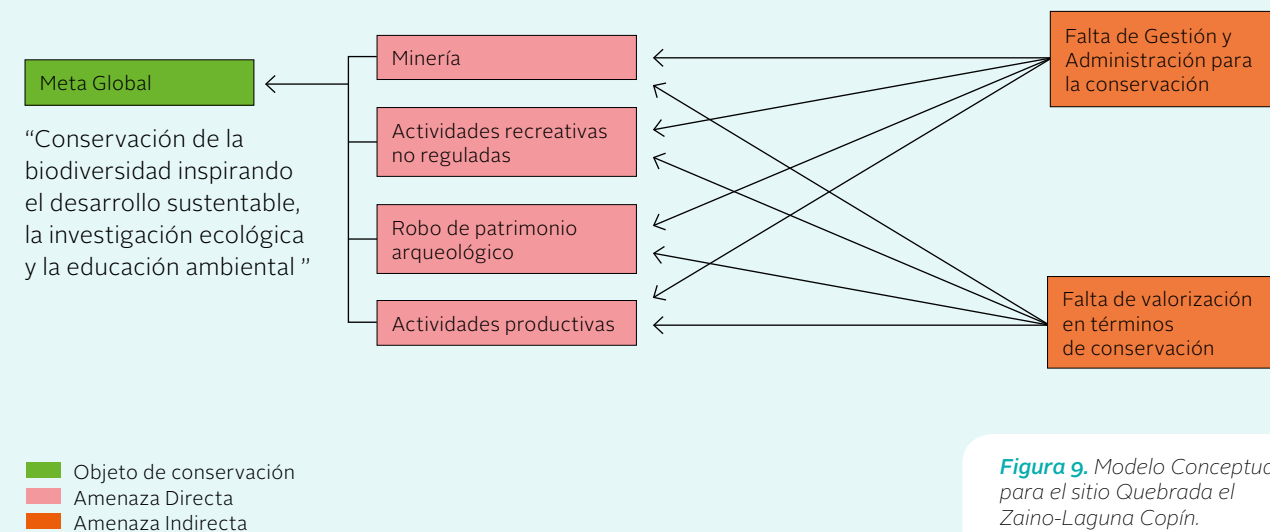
Meta Global

“Conservación de la biodiversidad inspirando el desarrollo sustentable, la investigación ecológica y la educación ambiental ”

Minería

Actividades recreativas no reguladas

Robo de patrimonio arqueológico

Actividades productivas

Falta de Gestión y Administración para la conservación

Falta de valorización en términos de conservación

Objeto de conservación
Amenaza Directa
Amenaza Indirecta

Figura 9. Modelo Conceptu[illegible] para el sitio Quebrada el Zaino-Laguna Copín.